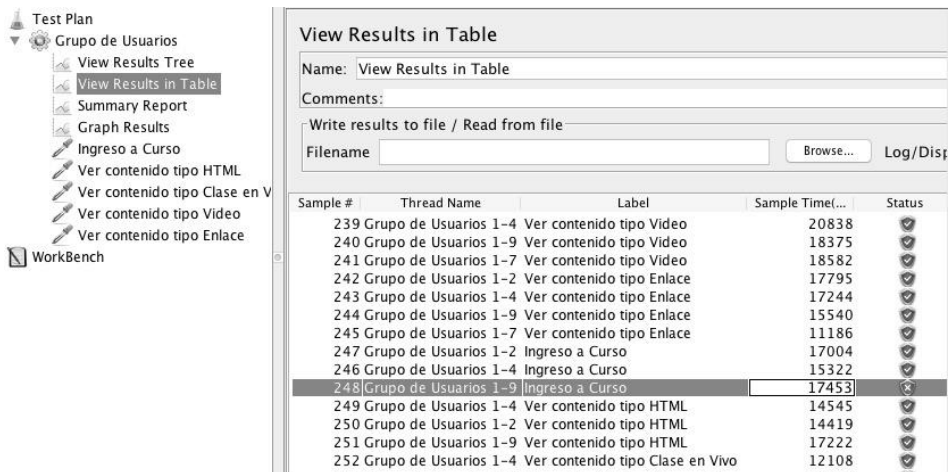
Test Plan
Grupo de Usuarios
View Results Tree
View Results in Table
Summary Report
Graph Results
Ingreso a Curso
Ver contenido tipo HTML
Ver contenido tipo Clase en V
Ver contenido tipo Video
Ver contenido tipo Enlace
WorkBench

View Results in Table

Name: View Results in Table

Comments:

Write results to file / Read from file

Filename

Browse...

Log/Disp

| Sample # | Thread Name | Label | Sample Time(... | Status |
|---|---|---|---|---|
| 239 | Grupo de Usuarios 1-4 | Ver contenido tipo Video | 20838 | |
| 240 | Grupo de Usuarios 1-9 | Ver contenido tipo Video | 18375 | |
| 241 | Grupo de Usuarios 1-7 | Ver contenido tipo Video | 18582 | |
| 242 | Grupo de Usuarios 1-2 | Ver contenido tipo Enlace | 17795 | |
| 243 | Grupo de Usuarios 1-4 | Ver contenido tipo Enlace | 17244 | |
| 244 | Grupo de Usuarios 1-9 | Ver contenido tipo Enlace | 15540 | |
| 245 | Grupo de Usuarios 1-7 | Ver contenido tipo Enlace | 11186 | |
| 247 | Grupo de Usuarios 1-2 | Ingreso a Curso | 17004 | |
| 246 | Grupo de Usuarios 1-4 | Ingreso a Curso | 15322 | |
| 248 | Grupo de Usuarios 1-9 | Ingreso a Curso | 17453 | |
| 249 | Grupo de Usuarios 1-4 | Ver contenido tipo HTML | 14545 | |
| 250 | Grupo de Usuarios 1-2 | Ver contenido tipo HTML | 14419 | |
| 251 | Grupo de Usuarios 1-9 | Ver contenido tipo HTML | 17222 | |
| 252 | Grupo de Usuarios 1-4 | Ver contenido tipo Clase en Vivo | 12108 | |